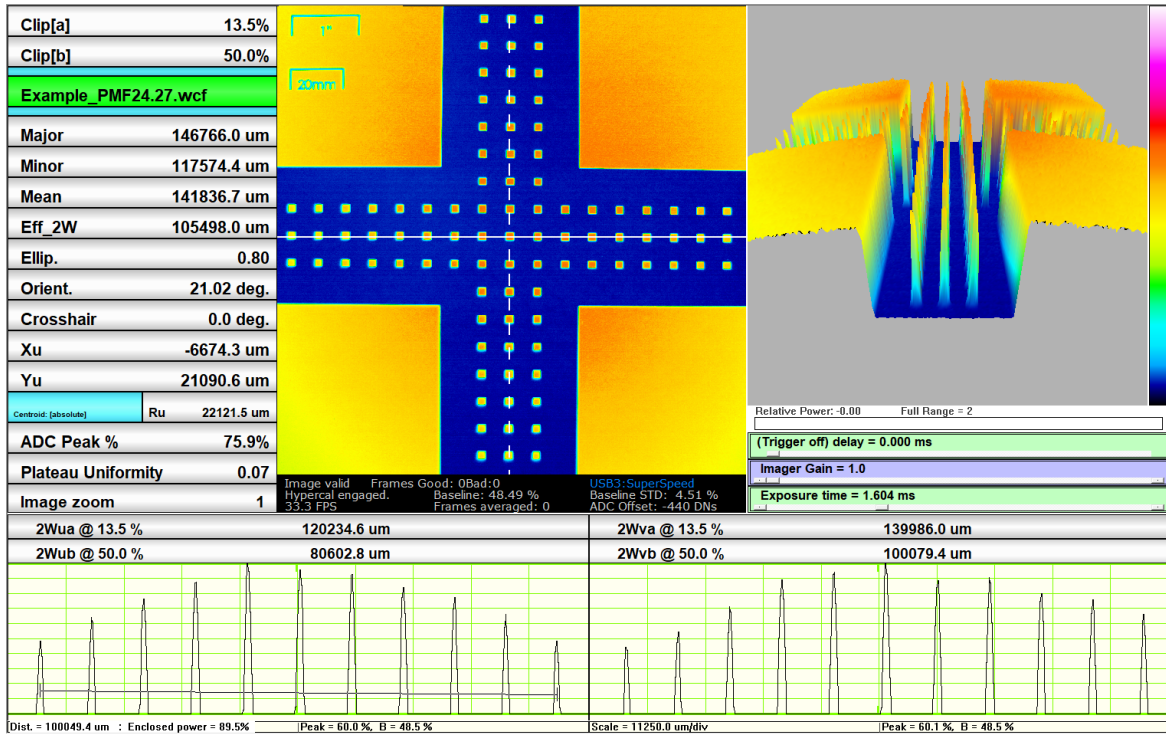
| | |
|---|---|
| Clip[a] | 13.5% |
| Clip[b] | 50.0% |

Example_PMF24.27.wcf

| | |
|---|---|
| Major | 146766.0 um |
| Minor | 117574.4 um |
| Mean | 141836.7 um |
| Eff_2W | 105498.0 um |
| Ellip. | 0.80 |
| Orient. | 21.02 deg. |
| Crosshair | 0.0 deg. |
| Xu | -6674.3 um |
| Yu | 21090.6 um |
| Centroid: [absolute] Ru | 22121.5 um |
| ADC Peak % | 75.9% |
| Plateau Uniformity | 0.07 |
| Image zoom | 1 |

1"

20mm

Image valid Frames Good: 0Bad:0
Hypercal engaged. Baseline: 48.49 %
33.3 FPS Frames averaged: 0

USB3:SuperSpeed
Baseline STD: 4.51 %
ADC Offset: -440 DNs

Relative Power: -0.00 Full Range = 2

(Trigger off) delay = 0.000 ms

Imager Gain = 1.0

Exposure time = 1.604 ms

| | | | |
|---|---|---|---|
| 2Wua @ 13.5 % | 120234.6 um | 2Wva @ 13.5 % | 139986.0 um |
| 2Wub @ 50.0 % | 80602.8 um | 2Wvb @ 50.0 % | 100079.4 um |

Dist. = 100049.4 um : Enclosed power = 89.5% |Peak = 60.0 %, B = 48.5 % Scale = 11250.0 um/div |Peak = 60.1 %, B = 48.5 %